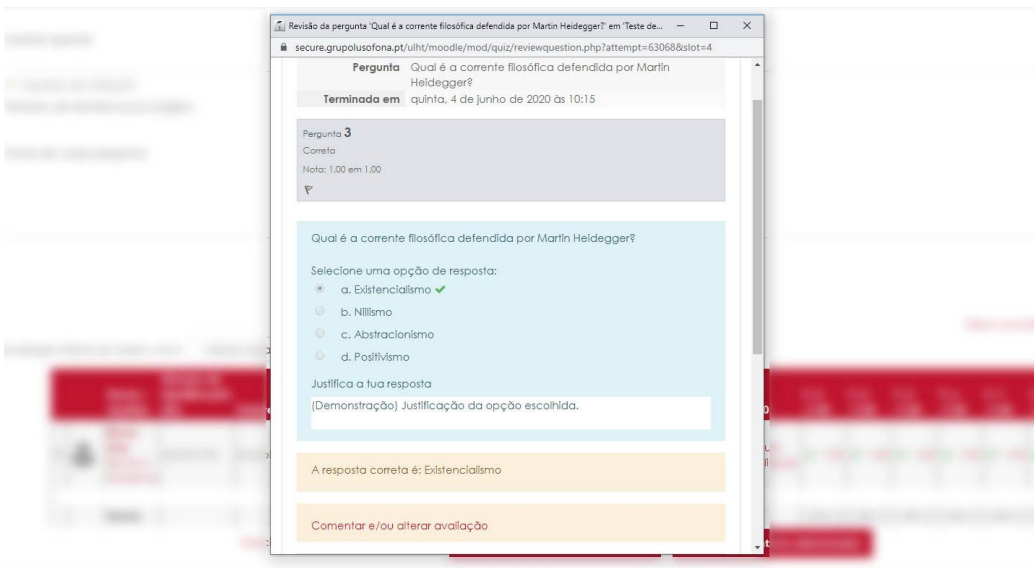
Revisão da pergunta 'Qual é a corrente filosófica defendida por Martin Heidegger?' em 'Teste de...

secure.grupolusofona.pt/ulht/moodle/mod/quiz/reviewquestion.php?attempt=63068&slot=4

| | |
|---|---|
| **Pergunta** | Qual é a corrente filosófica defendida por Martin Heidegger? |
| **Terminada em** | quinta, 4 de junho de 2020 às 10:15 |

Pergunta **3**
Correta
Nota: 1,00 em 1,00

Qual é a corrente filosófica defendida por Martin Heidegger?

Selecione uma opção de resposta:
a. Existencialismo
b. Niilismo
c. Abstracionismo
d. Positivismo

Justifica a tua resposta
(Demonstração) Justificação da opção escolhida.

A resposta correta é: Existencialismo

Comentar e/ou alterar avaliação